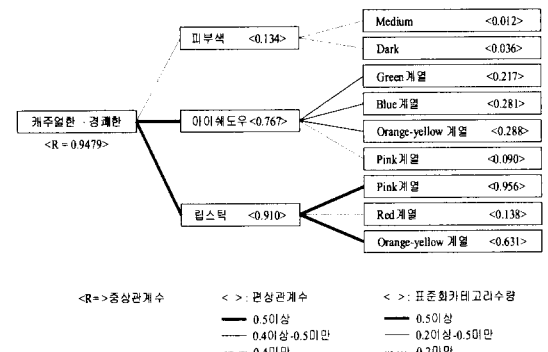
캐주얼한 · 경쾌한
<R = 0.9479>

피부색 <0.134>
아이쉐도우 <0.767>
립스틱 <0.910>

Medium <0.012>
Dark <0.036>
Green계열 <0.217>
Blue계열 <0.281>
Orange-yellow 계열 <0.288>
Pink계열 <0.090>
Pink계열 <0.956>
Red계열 <0.138>
Orange-yellow 계열 <0.631>

<R=>중상관계수
< >: 편상관계수
0.5이상
0.4이상-0.5미만
0.4미만
< >: 표준화카테고리수량
0.5이상
0.2이상-0.5미만
0.2미만